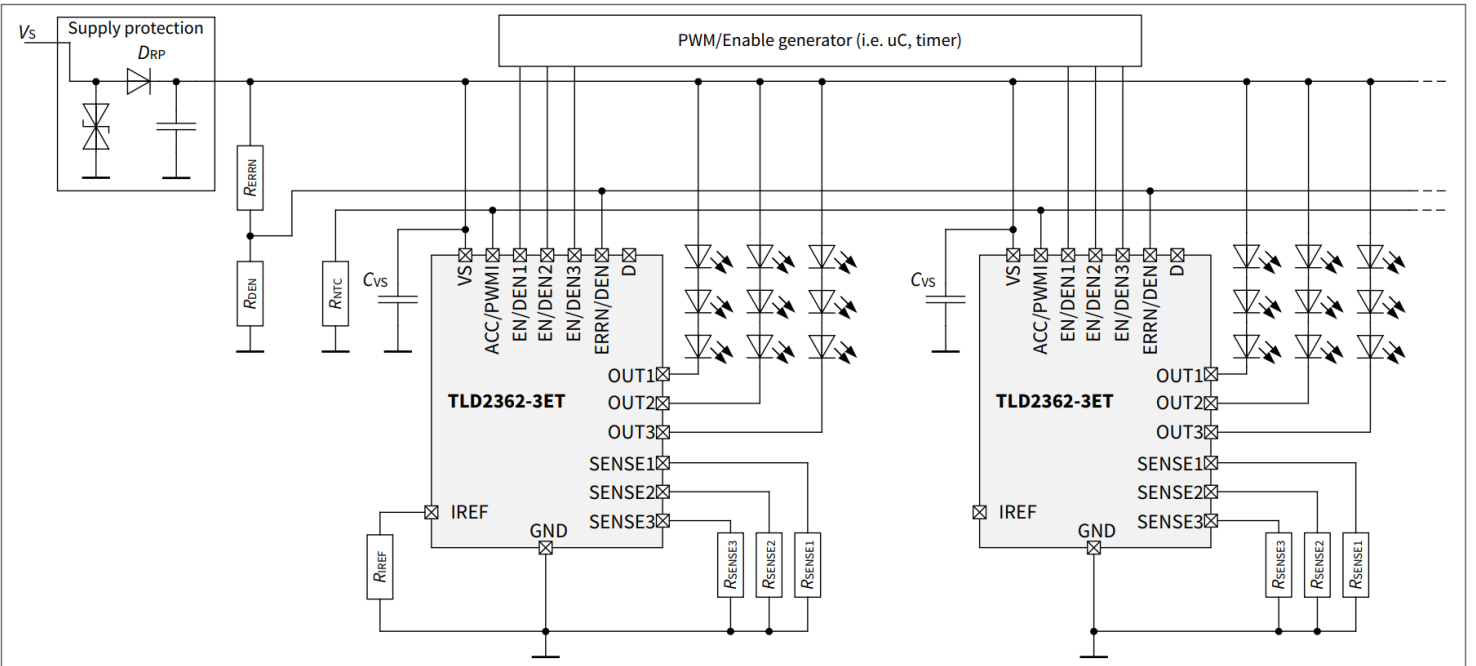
$V_S$

Supply protection

$D_{RP}$

PWM/Enable generator (i.e. uC, timer)

$R_{ERRN}$

$R_{DEN}$

$R_{NTC}$

$C_{VS}$

VS ACC/PWMI EN/DEN1 EN/DEN2 EN/DEN3 ERRN/DEN D

OUT1
OUT2
OUT3
SENSE1
SENSE2
SENSE3

TLD2362-3ET

IREF

GND

$R_{IREF}$

$R_{SENSE3}$ $R_{SENSE2}$ $R_{SENSE1}$

$C_{VS}$

VS ACC/PWMI EN/DEN1 EN/DEN2 EN/DEN3 ERRN/DEN D

OUT1
OUT2
OUT3
SENSE1
SENSE2
SENSE3

TLD2362-3ET

IREF

GND

$R_{SENSE3}$ $R_{SENSE2}$ $R_{SENSE1}$